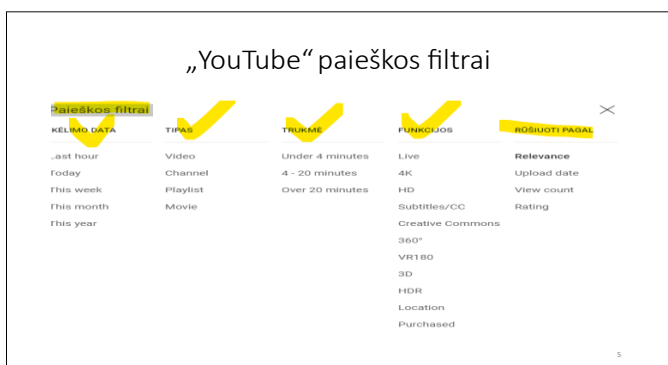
„YouTube“ paieškos filtrai

Paieškos filtrai

| KĖLIMO DATA | TIPAS | TRUKMĖ | FUNKCIJOS | RŪŠIUOTI PAGAL |
|---|---|---|---|---|
| Last hour | Video | Under 4 minutes | Live | Relevance |
| Today | Channel | 4 - 20 minutes | 4K | Upload date |
| This week | Playlist | Over 20 minutes | HD | View count |
| This month | Movie | | Subtitles/CC | Rating |
| This year | | | Creative Commons | |
| | | | 360° | |
| | | | VR180 | |
| | | | 3D | |
| | | | HDR | |
| | | | Location | |
| | | | Purchased | |

5